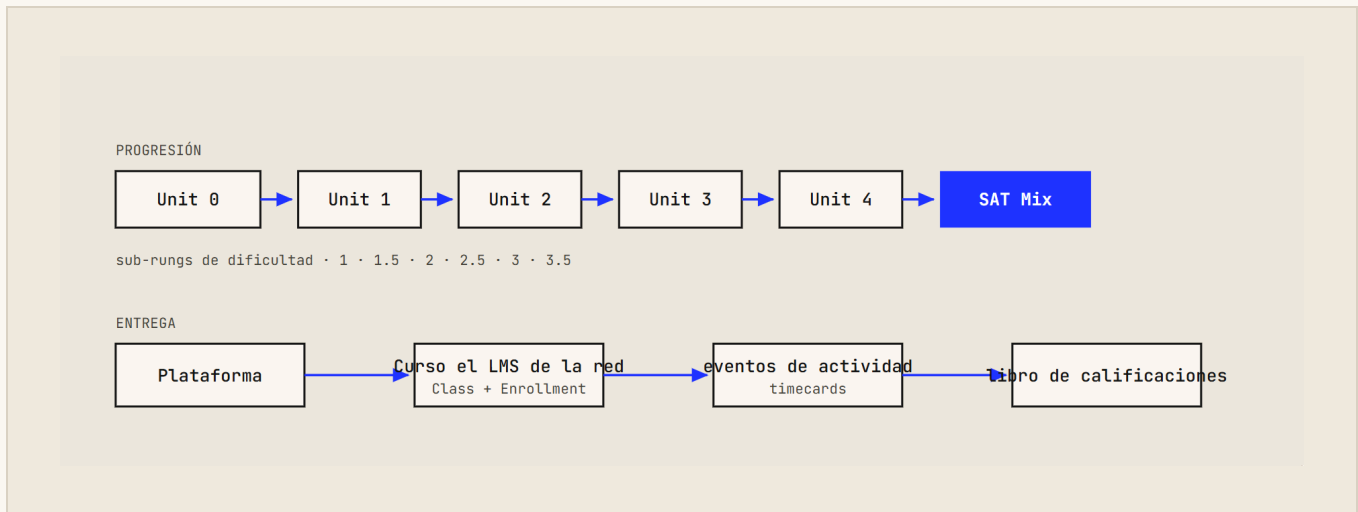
PROGRESIÓN

Unit 0

Unit 1

Unit 2

Unit 3

Unit 4

SAT Mix

sub-rungs de dificultad · 1 · 1.5 · 2 · 2.5 · 3 · 3.5

ENTREGA

Plataforma

Curso el LMS de la red
Class + Enrollment

eventos de actividad
timecards

Libro de calificaciones